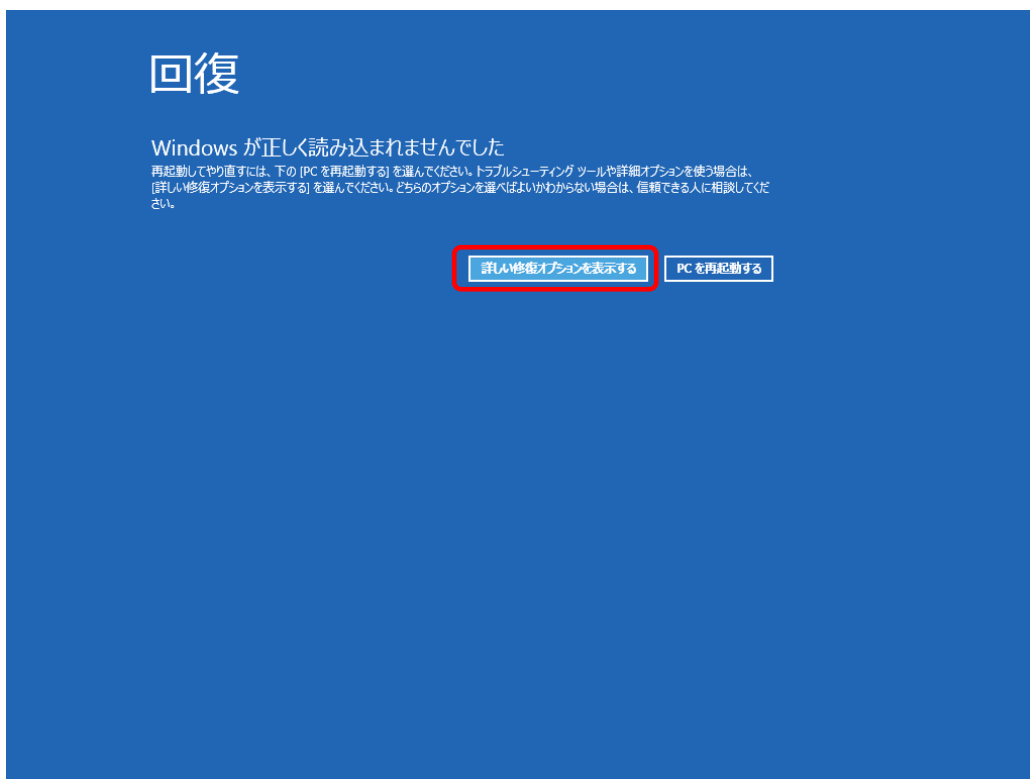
回復

Windows が正しく読み込まれませんでした

再起動してやり直すには、下の [PC を再起動する] を選んでください。トラブルシューティング ツールや詳細オプションを使う場合は、[詳しい修復オプションを表示する] を選んでください。どちらのオプションを選べばよいかわからない場合は、信頼できる人に相談してください。

詳しい修復オプションを表示する

PC を再起動する